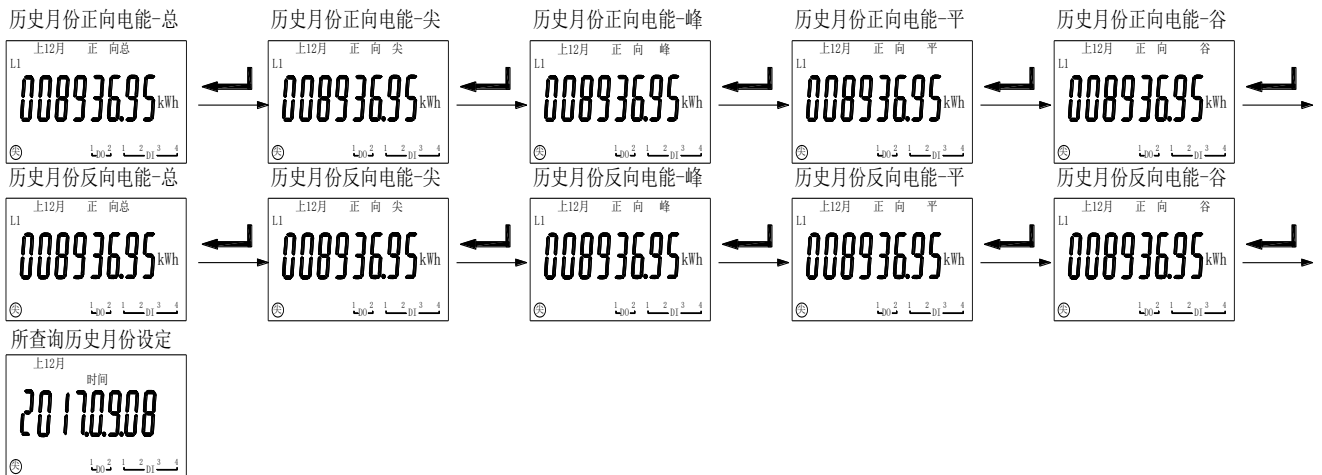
历史月份正向电能-总

上12月 正 向总
L1
008936.95 kWh
1 DO 2 1 2 DI 3 4

历史月份正向电能-尖

上12月 正 向 尖
L1
008936.95 kWh
1 DO 2 1 2 DI 3 4

历史月份正向电能-峰

上12月 正 向 峰
L1
008936.95 kWh
1 DO 2 1 2 DI 3 4

历史月份正向电能-平

上12月 正 向 平
L1
008936.95 kWh
1 DO 2 1 2 DI 3 4

历史月份正向电能-谷

上12月 正 向 谷
L1
008936.95 kWh
1 DO 2 1 2 DI 3 4

历史月份反向电能-总

上12月 正 向总
L1
008936.95 kWh
1 DO 2 1 2 DI 3 4

历史月份反向电能-尖

上12月 正 向 尖
L1
008936.95 kWh
1 DO 2 1 2 DI 3 4

历史月份反向电能-峰

上12月 正 向 峰
L1
008936.95 kWh
1 DO 2 1 2 DI 3 4

历史月份反向电能-平

上12月 正 向 平
L1
008936.95 kWh
1 DO 2 1 2 DI 3 4

历史月份反向电能-谷

上12月 正 向 谷
L1
008936.95 kWh
1 DO 2 1 2 DI 3 4

所查询历史月份设定

上12月
时间
2017.09.08
1 DO 2 1 2 DI 3 4